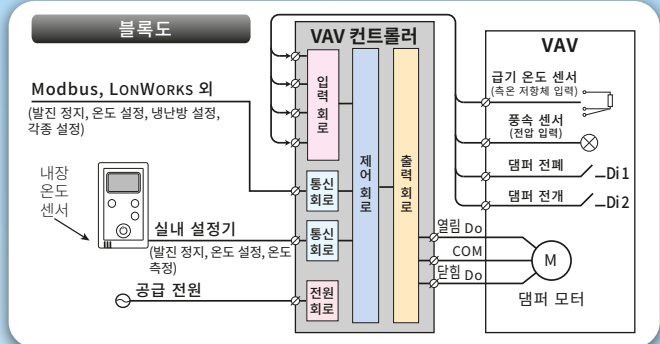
블록도

VAV 컨트롤러

VAV

Modbus, LONWORKS 외
(발진 정지, 온도 설정, 냉난방 설정, 각종 설정)

내장 온도 센서

실내 설정기
(발진 정지, 온도 설정, 온도 측정)

공급 전원

입력 회로

통신 회로

통신 회로

전원 회로

제어 회로

출력 회로

급기 온도 센서
(측온 저항체 입력)

풍속 센서
(전압 입력)

댐퍼 전폐

Di 1

댐퍼 전개

Di 2

열림 Do

COM

닫힘 Do

M

댐퍼 모터